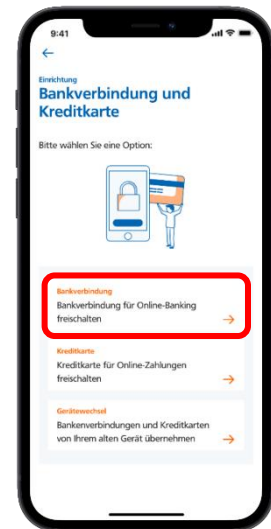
9:41

←

Einrichtung

Bankverbindung und Kreditkarte

Bitte wählen Sie eine Option:

Bankverbindung
Bankverbindung für Online-Banking freischalten
→

Kreditkarte
Kreditkarte für Online-Zahlungen freischalten
→

Gerätewechsel
Bankenverbindungen und Kreditkarten von Ihrem alten Gerät übernehmen
→